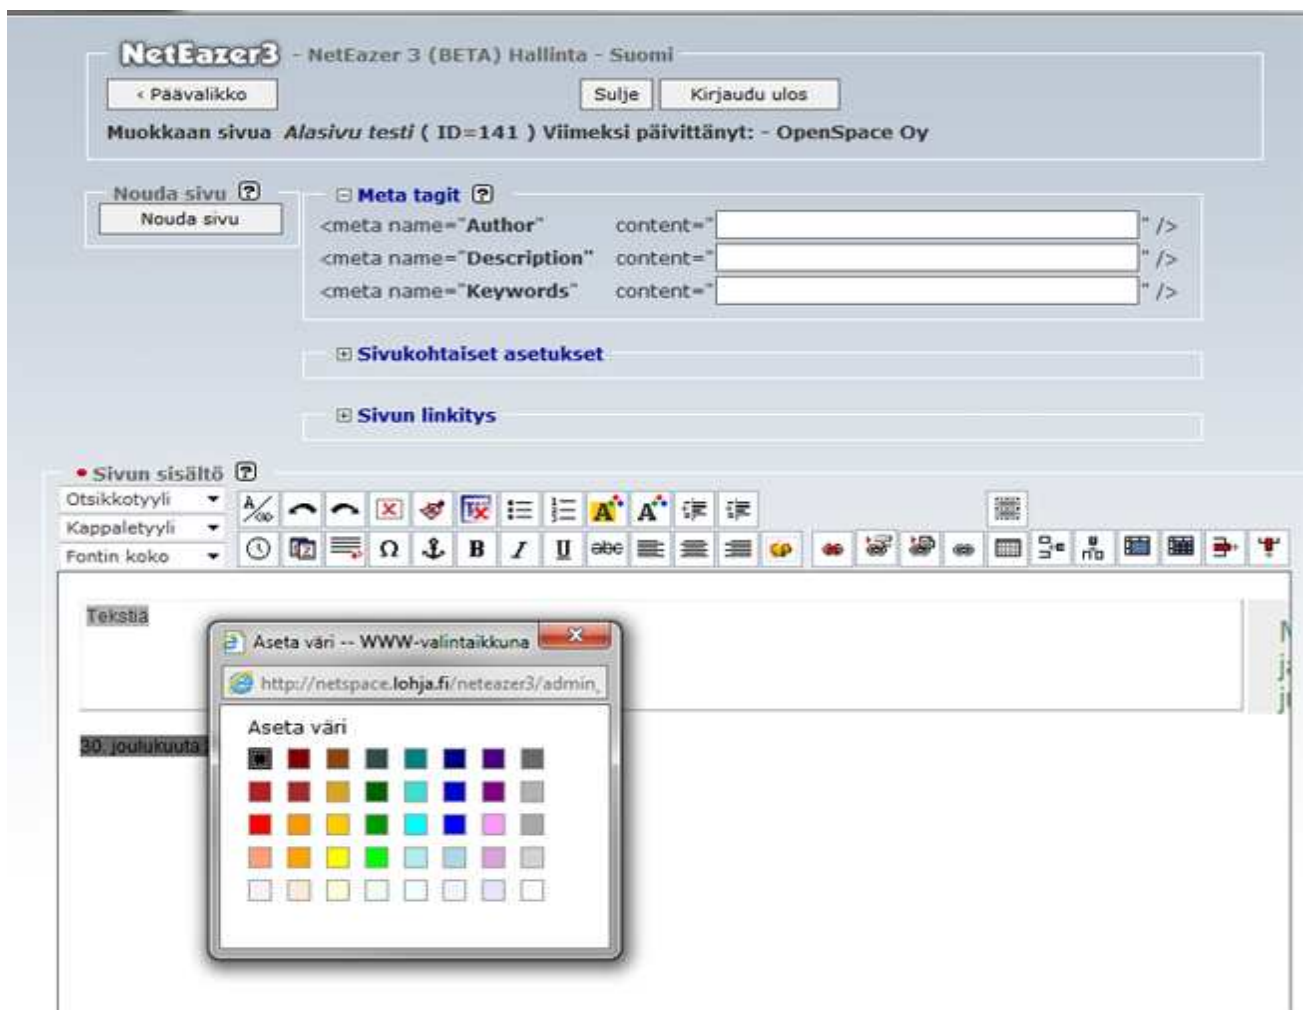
NetEazer3 - NetEazer 3 (BETA) Hallinta - Suomi

‹ Päävalikko

Sulje

Kirjaudu ulos

Muokkaan sivua *Alasivu testi* ( ID=141 ) Viimeksi päivittänyt: - OpenSpace Oy

Nouda sivu ?

Nouda sivu

⊟ Meta tagit ?

<meta name="**Author**" content=" " />

<meta name="**Description**" content=" " />

<meta name="**Keywords**" content=" " />

⊞ Sivukohtaiset asetukset

⊞ Sivun linkitys

• Sivun sisältö ?

Otsikkotyyli

Kappaletyyli

Fontin koko

Tekstia

30. joulukuuta

Aseta väri -- WWW-valintaikkuna

http://netspace.lohja.fi/neteazer3/admin_

Aseta väri